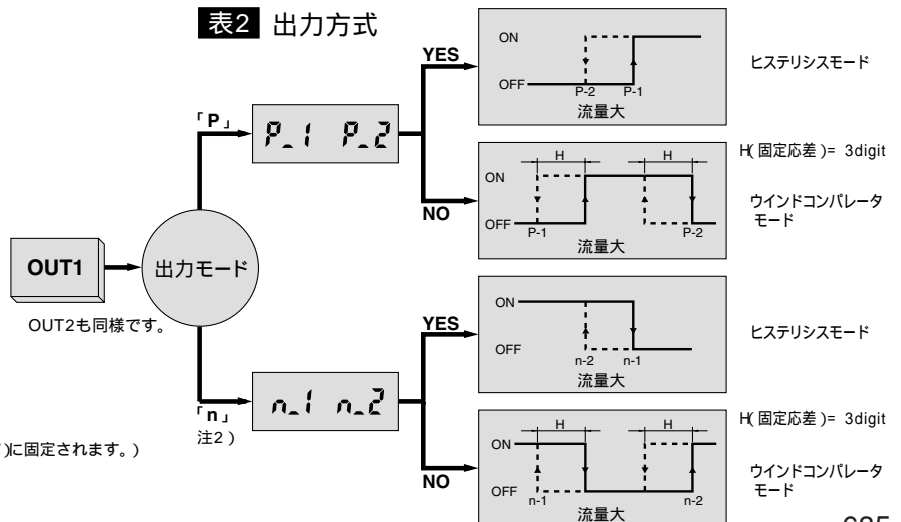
表2 出力方式

OUT1

出力モード

OUT2も同様です。

「P」

P_1 P_2

YES

ON

OFF

P-2 P-1

流量大

ヒステリシスモード

H(固定応差)= 3digit

H H

ON

NO

OFF

P-1 P-2

流量大

ウインドコンパレータモード

「n」

注2)

n_1 n_2

YES

ON

OFF

n-2 n-1

流量大

ヒステリシスモード

H(固定応差)= 3digit

H H

ON

NO

OFF

n-1 n-2

流量大

ウインドコンパレータモード

)に固定されます。)

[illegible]